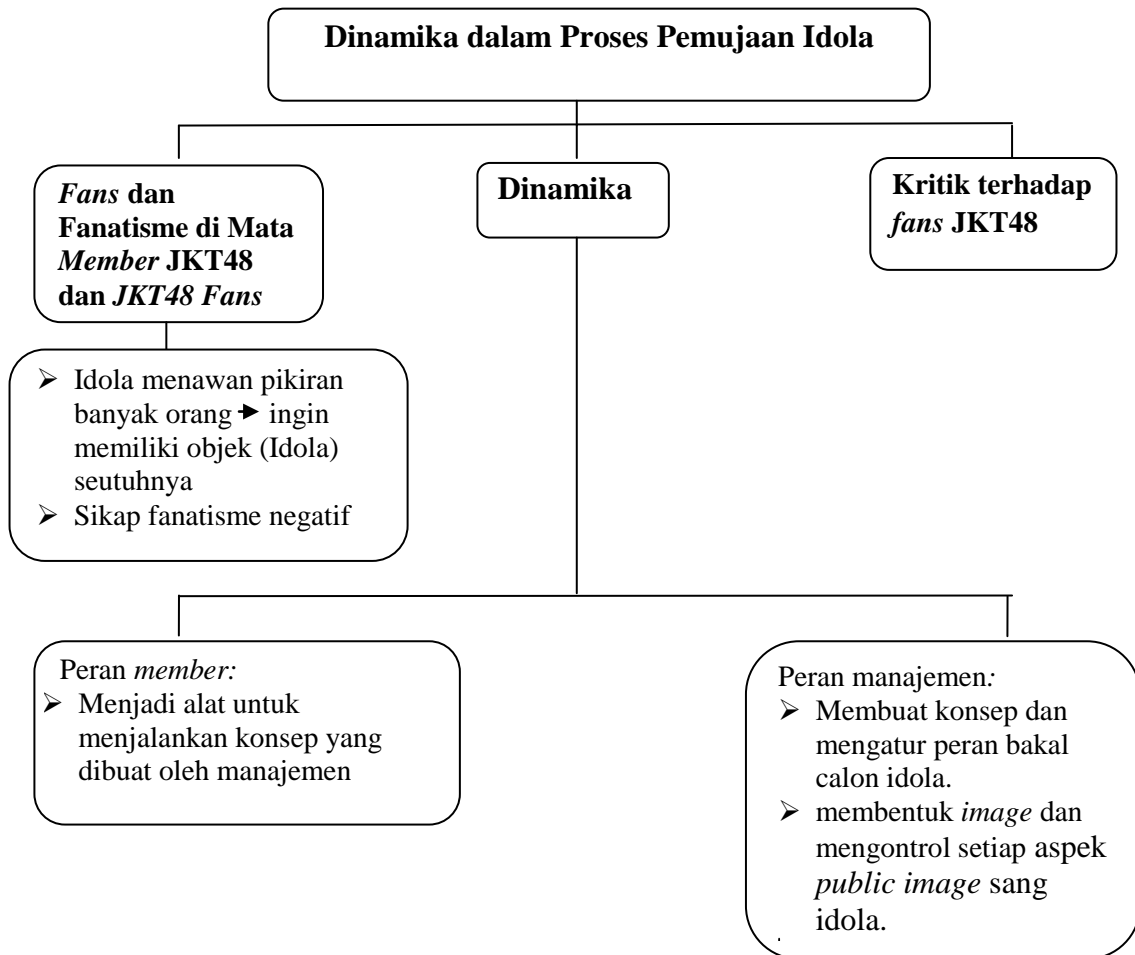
Dinamika dalam Proses Pemujaan Idola

Fans dan Fanatisme di Mata Member JKT48 dan JKT48 Fans

Dinamika

Kritik terhadap fans JKT48

- Idola menawan pikiran banyak orang → ingin memiliki objek (Idola) seutuhnya
- Sikap fanatisme negatif

Peran member:
- Menjadi alat untuk menjalankan konsep yang dibuat oleh manajemen

Peran manajemen:
- Membuat konsep dan mengatur peran bakal calon idola.
- membentuk image dan mengontrol setiap aspek public image sang idola.